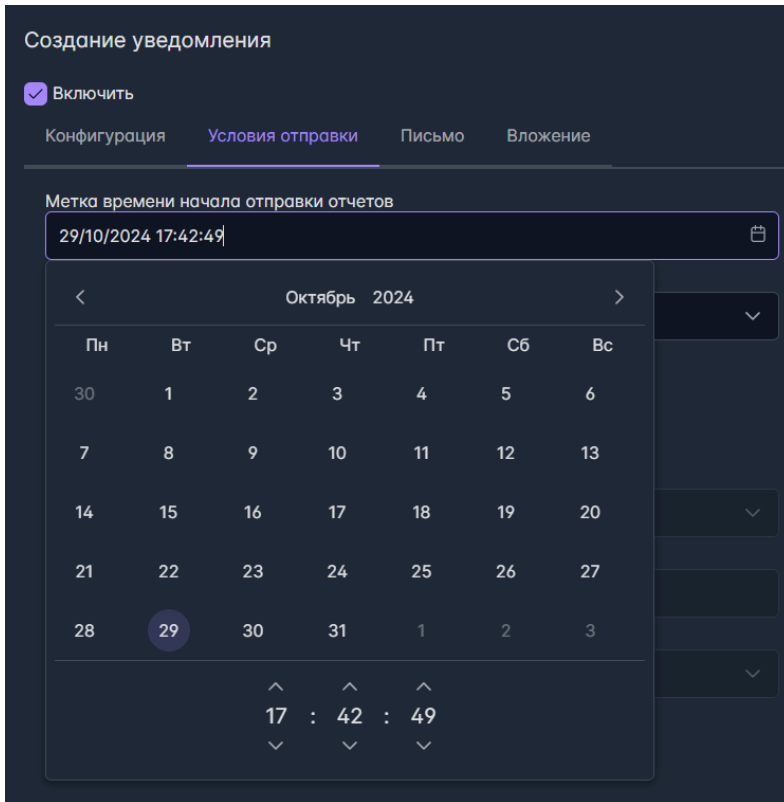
Создание уведомления

Включить

Конфигурация Условия отправки Письмо Вложение

Метка времени начала отправки отчетов

29/10/2024 17:42:49

Октябрь 2024

| Пн | Вт | Ср | Чт | Пт | Сб | Вс |
|---|---|---|---|---|---|---|
| 30 | 1 | 2 | 3 | 4 | 5 | 6 |
| 7 | 8 | 9 | 10 | 11 | 12 | 13 |
| 14 | 15 | 16 | 17 | 18 | 19 | 20 |
| 21 | 22 | 23 | 24 | 25 | 26 | 27 |
| 28 | 29 | 30 | 31 | 1 | 2 | 3 |

17 : 42 : 49